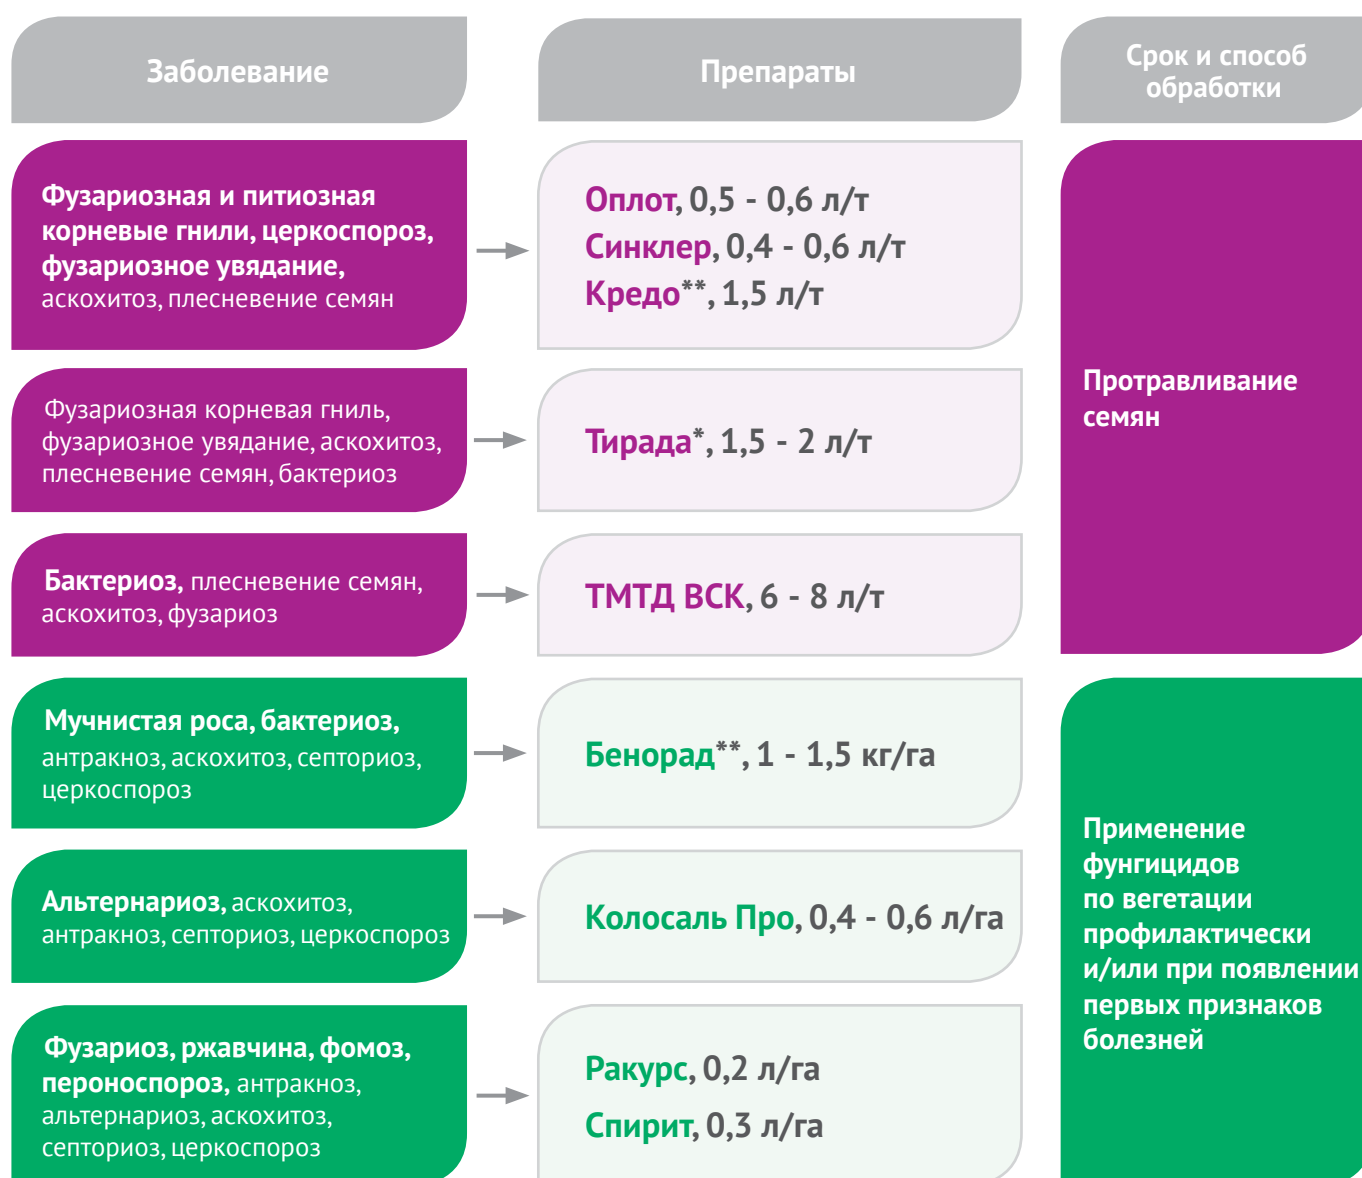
| Заболевание | Препараты | Срок и способ обработки |
|---|---|---|
| Фузариозная и питиозная корневые гнили, церкоспороз, фузариозное увядание, аскохитоз, плесневение семян | Оплот, 0,5 - 0,6 л/т<br>Синклер, 0,4 - 0,6 л/т<br>Кредо**, 1,5 л/т | Протравливание семян |
| Фузариозная корневая гниль, фузариозное увядание, аскохитоз, плесневение семян, бактериоз | Тирада*, 1,5 - 2 л/т | |
| Бактериоз, плесневение семян, аскохитоз, фузариоз | ТМТД ВСК, 6 - 8 л/т | |
| Мучнистая роса, бактериоз, антракноз, аскохитоз, септориоз, церкоспороз | Бенорад**, 1 - 1,5 кг/га | Применение фунгицидов по вегетации профилактически и/или при появлении первых признаков болезней |
| Альтернариоз, аскохитоз, антракноз, септориоз, церкоспороз | Колосаль Про, 0,4 - 0,6 л/га | |
| Фузариоз, ржавчина, фомоз, пероноспороз, антракноз, альтернариоз, аскохитоз, септориоз, церкоспороз | Ракурс, 0,2 л/га<br>Спирит, 0,3 л/га | |